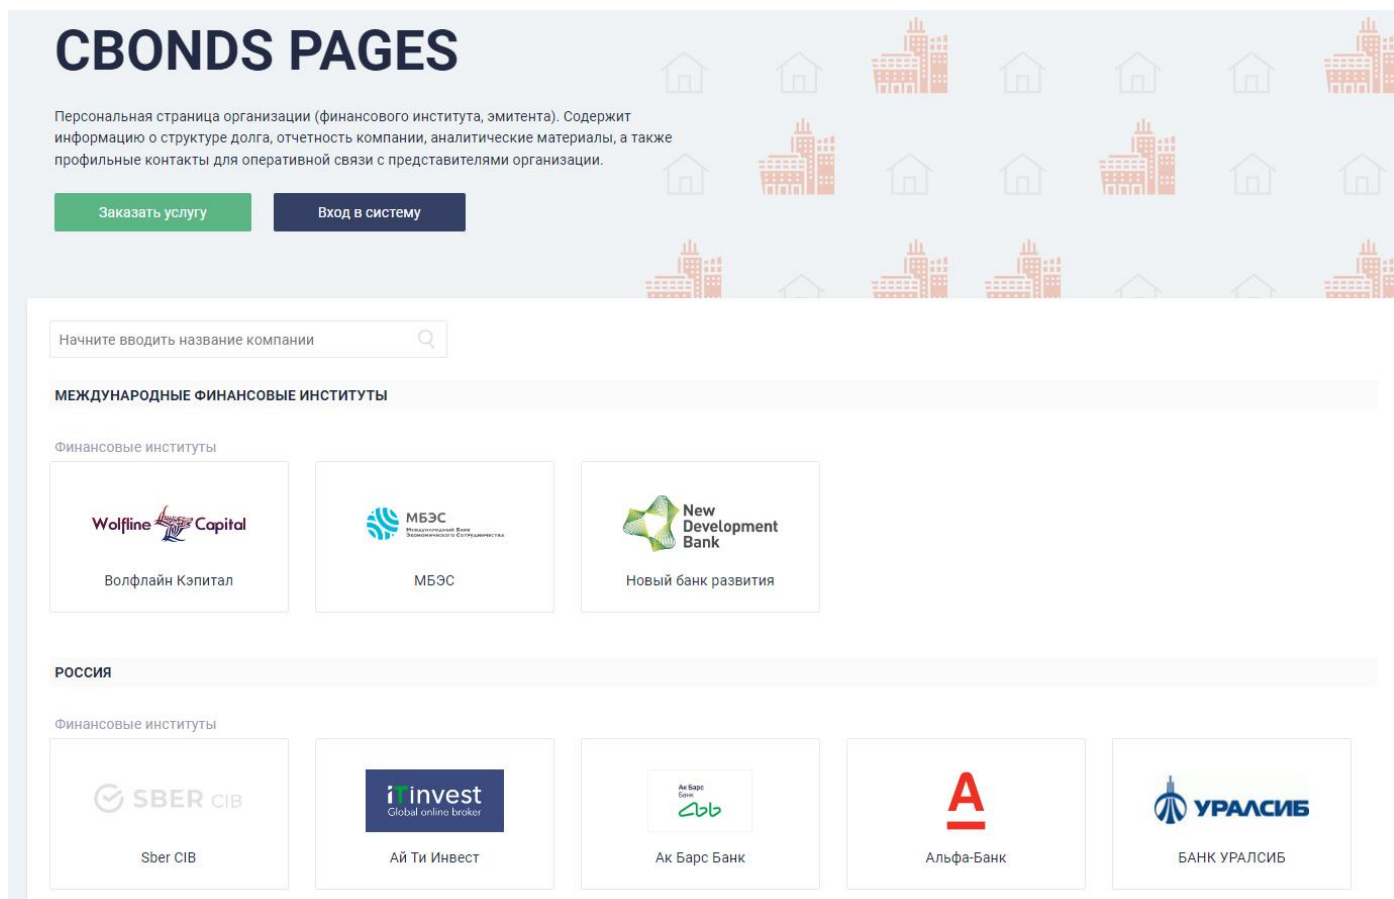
CBONDS PAGES

Персональная страница организации (финансового института, эмитента). Содержит информацию о структуре долга, отчетность компании, аналитические материалы, а также профильные контакты для оперативной связи с представителями организации.

Заказать услугу

Вход в систему

Начните вводить название компании

МЕЖДУНАРОДНЫЕ ФИНАНСОВЫЕ ИНСТИТУТЫ

Финансовые институты

Wolfline Capital
Волфлайн Кэпитал

МБЭС
Международный Банк Экономического Сотрудничества
МБЭС

New Development Bank
Новый банк развития

РОССИЯ

Финансовые институты

SBER CIB
Sber CIB

iTinvest
Global online broker
Ай Ти Инвест

Ак Барс Банк
Ак Барс Банк

А
Альфа-Банк

УРАЛСИБ
БАНК УРАЛСИБ